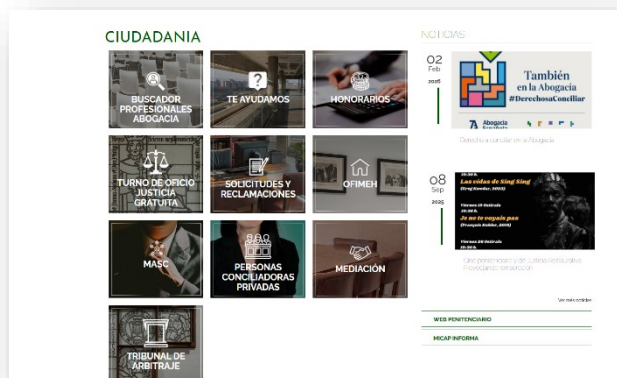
CIUDADANIA

BUSCADOR PROFESIONALES ABOGACIA

TE AYUDAMOS

HONORARIOS

TURNO DE OFICIO JUSTICIA GRATUITA

SOLICITUDES Y RECLAMACIONES

OFIMEH

MASC

PERSONAS CONCILIADORAS PRIVADAS

MEDIACIÓN

TRIBUNAL DE ARBITRAJE

NOTICIAS

02 Feb 2026

También en la Abogacía #DerechoaConciliar

Abogacía Española

Derecho a conciliar en la Abogacía

08 Sep 2025

Las vidas de Sing Sing

Je ne te voyais pas

Cine penitenciario y de Justicia Restaurativa: Proyectando reinserción

Ver más noticias

WEB PENITENCIARIO

MICAPINFORMA